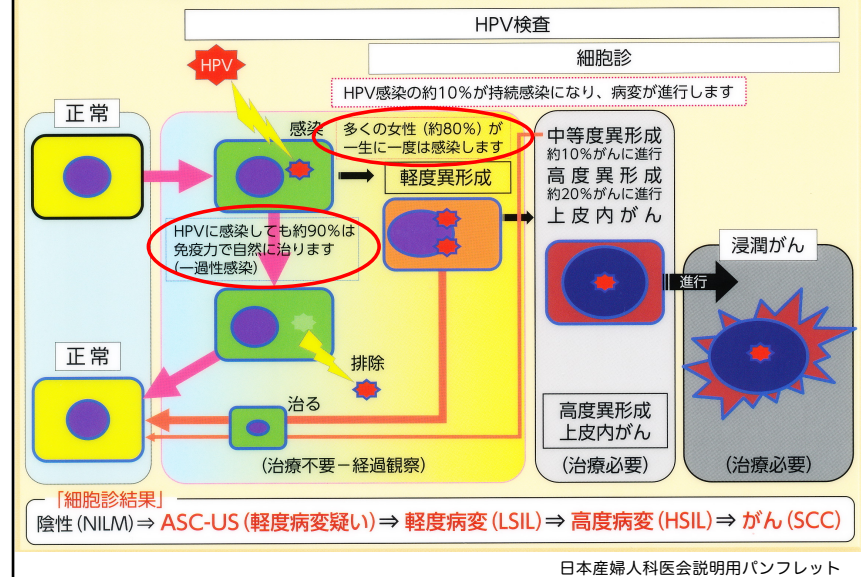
HPV検査

細胞診

HPV感染の約10%が持続感染になり、病変が進行します

HPV

正常

感染

多くの女性（約80%）が一生に一度は感染します

軽度異形成

中等度異形成
約10%がんに進行
高度異形成
約20%がんに進行
上皮内がん

HPVに感染しても約90%は免疫力で自然に治ります（一過性感染）

浸潤がん

進行

排除

正常

治る

高度異形成
上皮内がん

（治療不要－経過観察）

（治療必要）

（治療必要）

「細胞診結果」
陰性（NILM）⇒ ASC-US（軽度病変疑い）⇒ 軽度病変（LSIL）⇒ 高度病変（HSIL）⇒ がん（SCC）

日本産婦人科医会説明用パンフレット